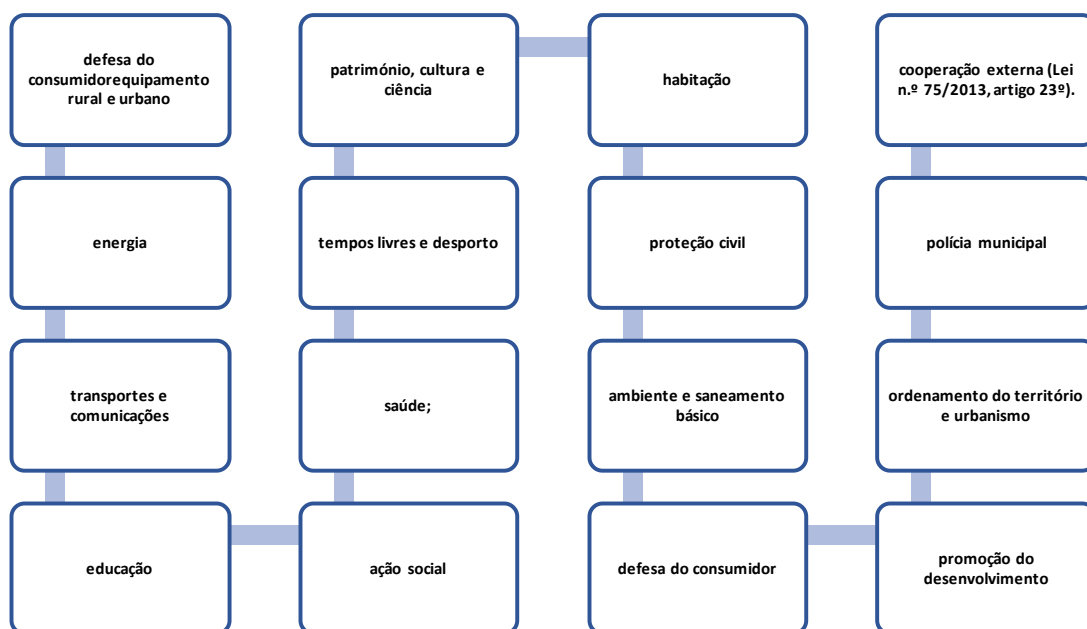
defesa do consumidorequipamento rural e urbano

energia

transportes e comunicações

educação

ação social

saúde;

tempos livres e desporto

património, cultura e ciência

habitação

proteção civil

ambiente e saneamento básico

defesa do consumidor

promoção do desenvolvimento

ordenamento do território e urbanismo

polícia municipal

cooperação externa (Lei n.º 75/2013, artigo 23º).